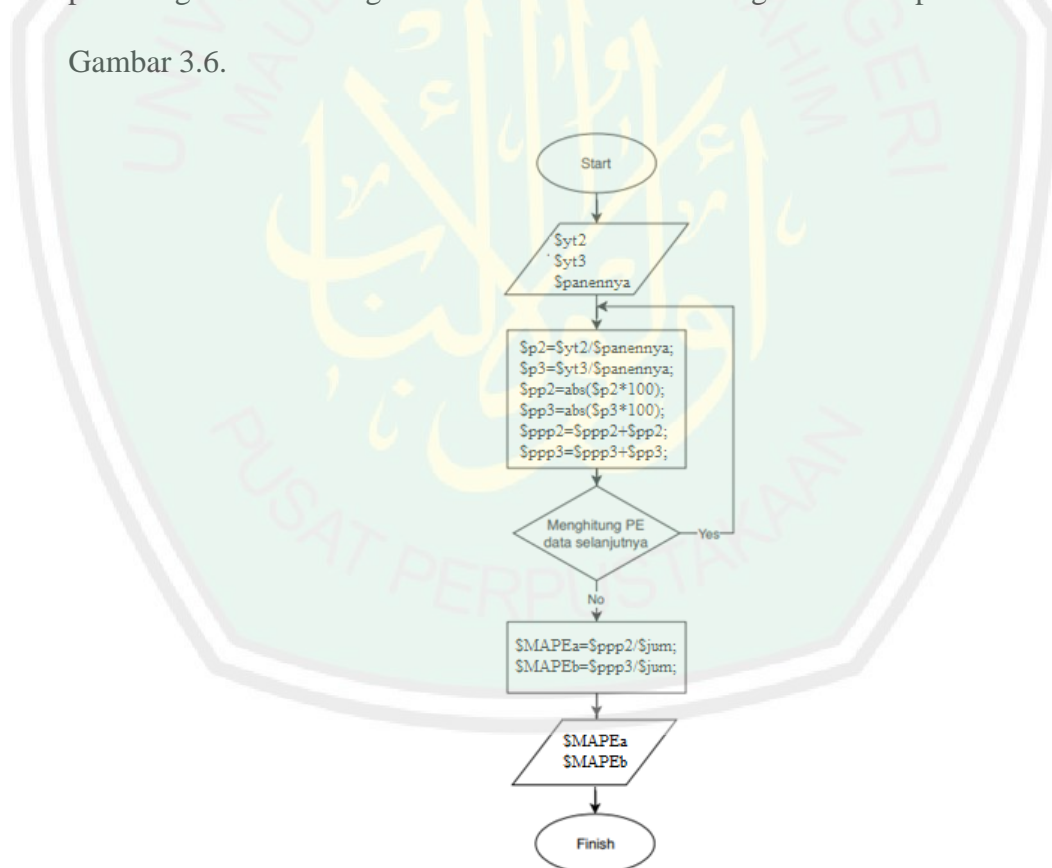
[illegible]

Gambar 3.6.

Start

\$yt2
\$yt3
\$panennya

\$p2=\$yt2/\$panennya;
\$p3=\$yt3/\$panennya;
\$pp2=abs(\$p2*100);
\$pp3=abs(\$p3*100);
\$ppp2=\$ppp2+\$pp2;
\$ppp3=\$ppp3+\$pp3;

Menghitung PE data selanjutnya

Yes

No

\$MAPEa=\$ppp2/\$jum;
\$MAPEb=\$ppp3/\$jum;

\$MAPEa
\$MAPEb

Finish

UNIVERSITAS ISLAM NEGERI MAULANA MALIK IBRAHIM

PUSAT PERPUSTAKAAN